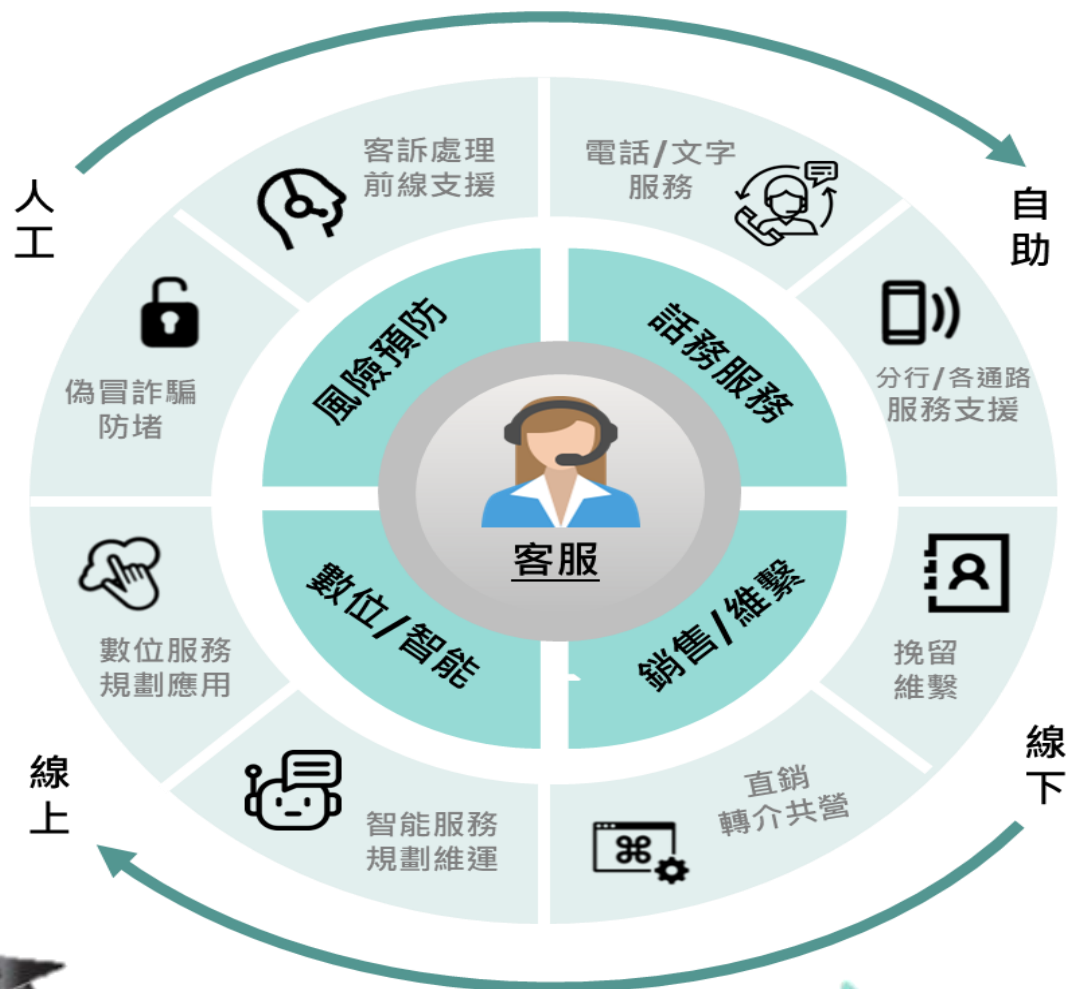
人工

自助

線下

線上

客訴處理
前線支援

電話/文字
服務

分行/各通路
服務支援

挽留
維繫

直銷
轉介共營

智能服務
規劃維運

數位服務
規劃應用

偽冒詐騙
防堵

風險預防

話務服務

銷售/維繫

數位/智能

⌘

客服